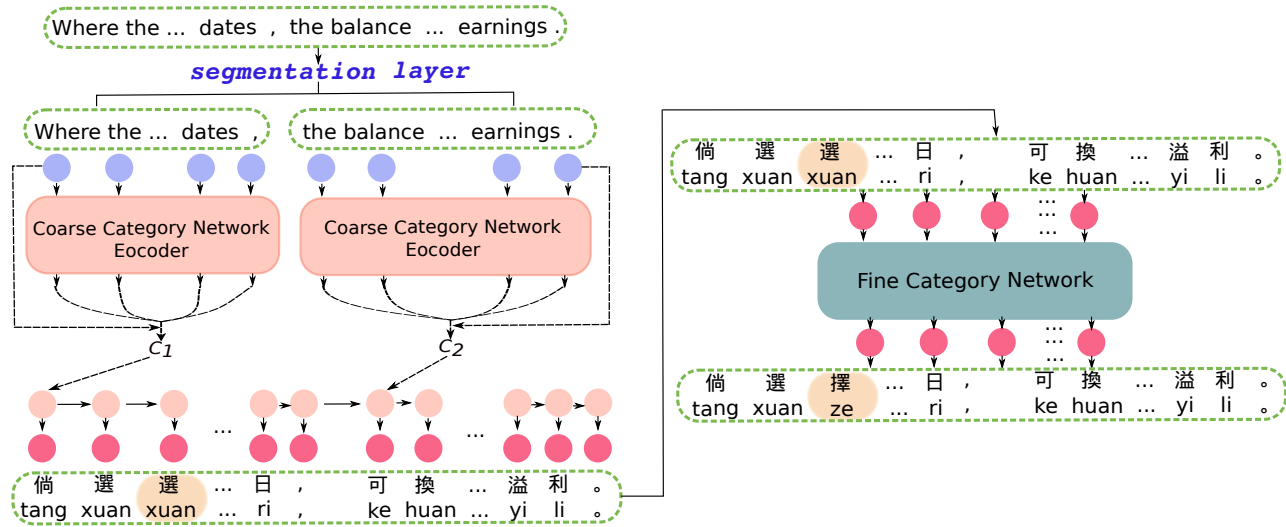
Where the ... dates , the balance ... earnings .

segmentation layer

Where the ... dates ,

the balance ... earnings .

Coarse Category Network Eocoder

Coarse Category Network Eocoder

$c_1$

$c_2$

...

...

倘 選 選 ... 日 , 可 換 ... 溢 利 。
tang xuan xuan ... ri , ke huan ... yi li 。

倘 選 選 ... 日 , 可 換 ... 溢 利 。
tang xuan xuan ... ri , ke huan ... yi li 。

Fine Category Network

倘 選 擇 ... 日 , 可 換 ... 溢 利 。
tang xuan ze ... ri , ke huan ... yi li 。